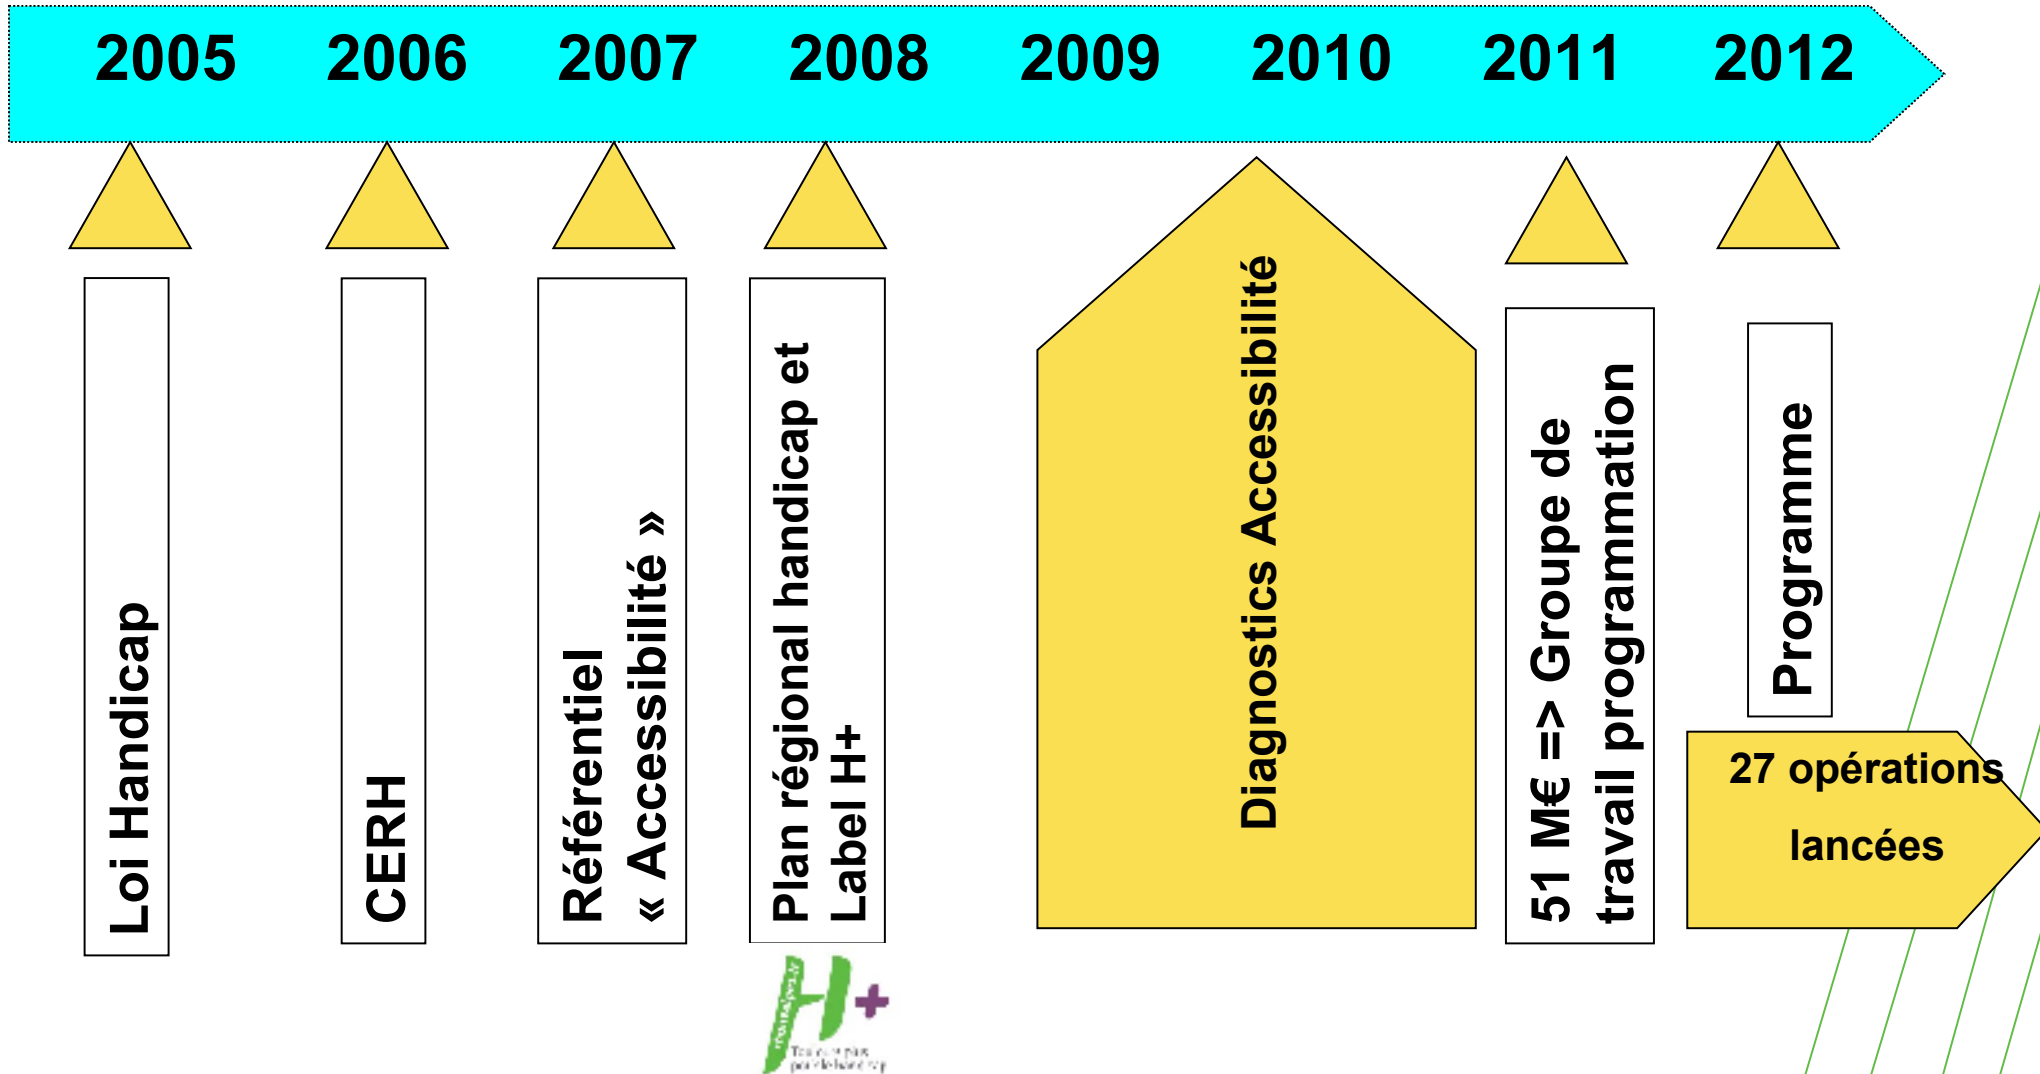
2005 2006 2007 2008 2009 2010 2011 2012

Loi Handicap

CERH

Référentiel « Accessibilité »

Plan régional handicap et Label H+

Diagnostics Accessibilité

51 M€ => Groupe de travail programmation

Programme

27 opérations lancées

H+

Toujours plus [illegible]